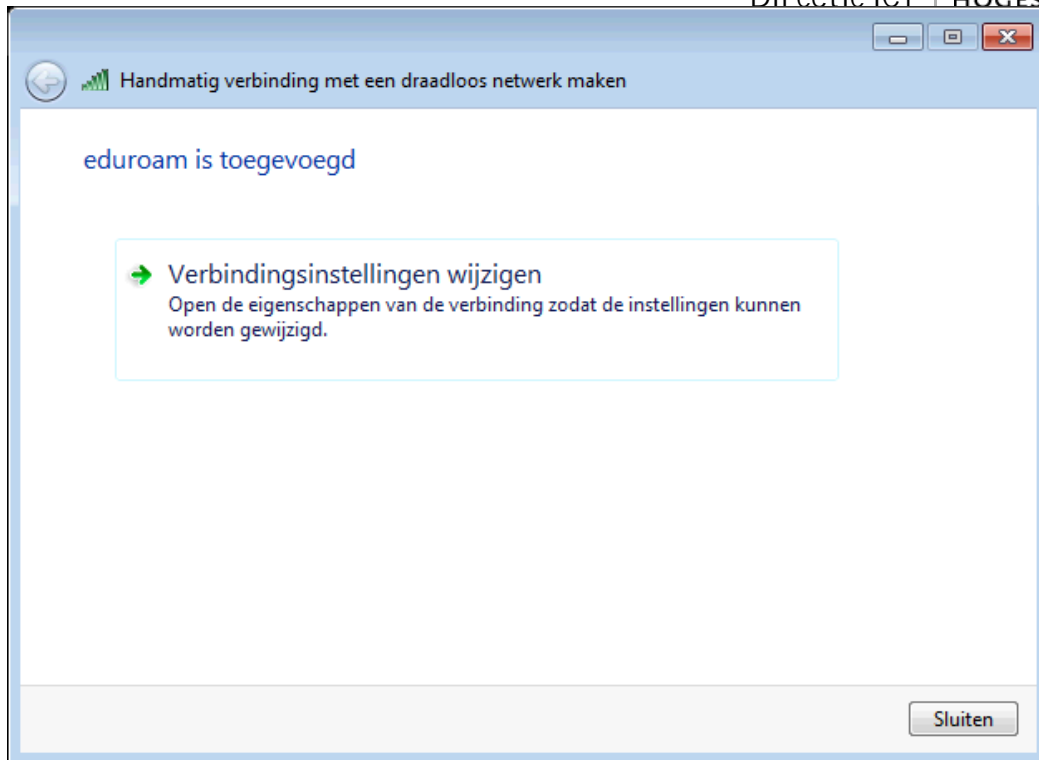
Directie ICT | HOGES

Handmatig verbinding met een draadloos netwerk maken

eduroam is toegevoegd

Verbindingsinstellingen wijzigen
Open de eigenschappen van de verbinding zodat de instellingen kunnen worden gewijzigd.

Sluiten